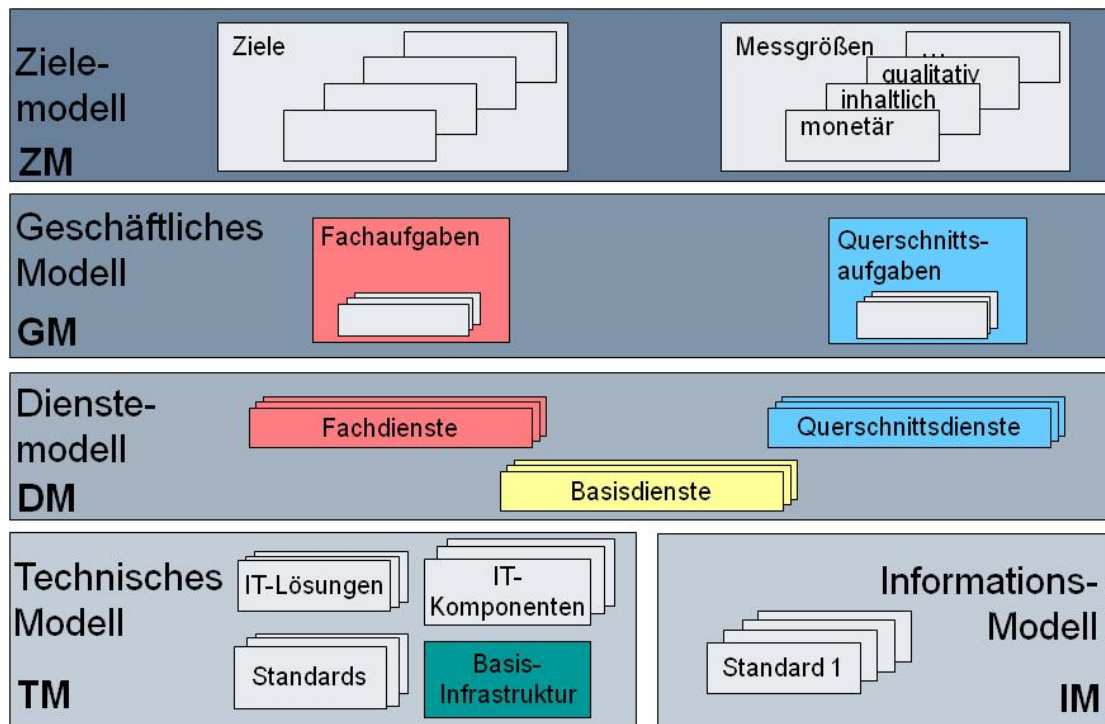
Ziele-modell
ZM

Ziele

Messgrößen
...
qualitativ
inhaltlich
monetär

Geschäftliches Modell
GM

Fachaufgaben

Querschnitts-aufgaben

Dienste-modell
DM

Fachdienste

Querschnittsdienste

Basisdienste

Technisches Modell
TM

IT-Lösungen

IT-Komponenten

Standards

Basis-Infrastruktur

Informations-Modell
IM

Standard 1